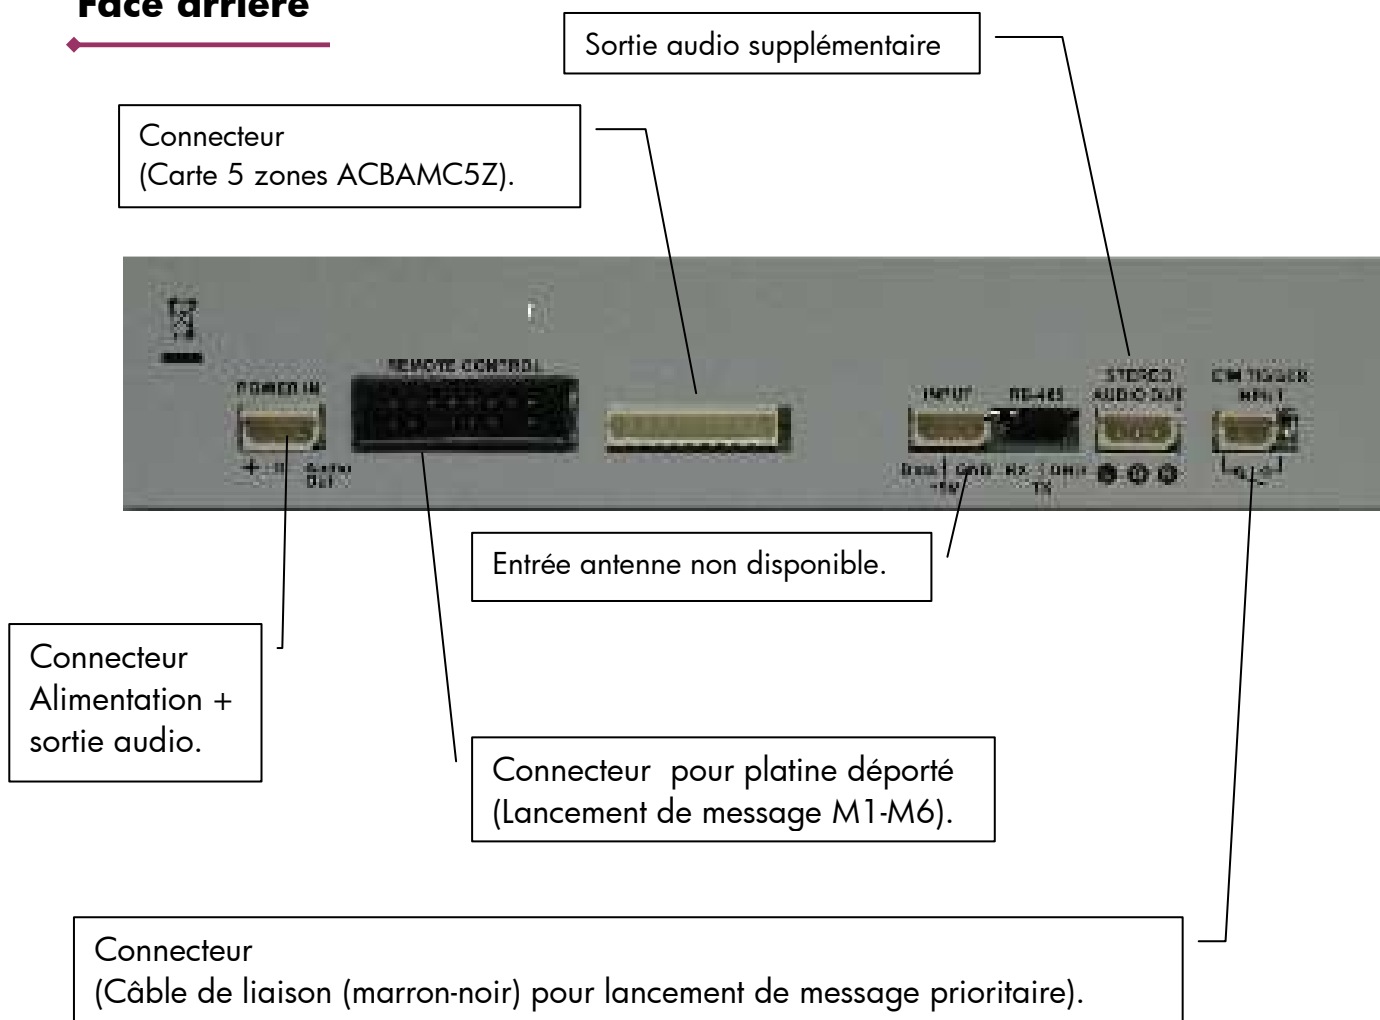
Face arrière

Sortie audio supplémentaire

Connecteur
(Carte 5 zones ACBAMC5Z).

REMOTE CONTROL

POWER IN

INPUT

RS-485

STEREO AUDIO OUT

CM TIGGER INPUT

Entrée antenne non disponible.

Connecteur
Alimentation + sortie audio.

Connecteur pour platine déporté
(Lancement de message M1-M6).

Connecteur
(Câble de liaison (marron-noir) pour lancement de message prioritaire).